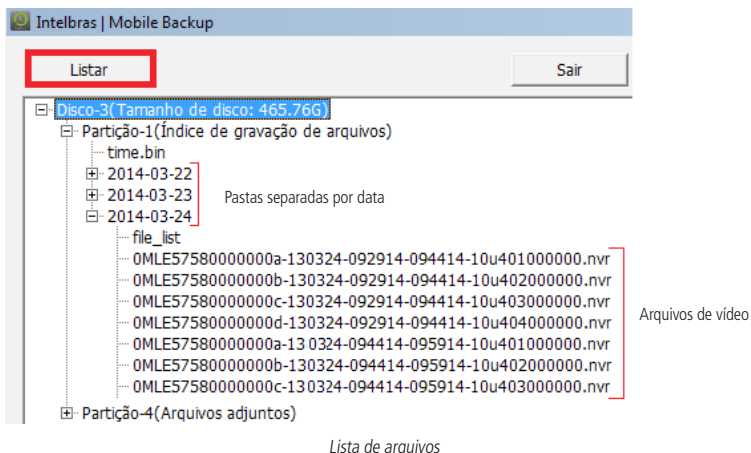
Intelbras | Mobile Backup

Listar

Sair

Disco-3(Tamanho de disco: 465.76G)
Partição-1(Índice de gravação de arquivos)
time.bin
2014-03-22
2014-03-23
2014-03-24
file_list
0MLE57580000000a-130324-092914-094414-10u401000000.nvr
0MLE57580000000b-130324-092914-094414-10u402000000.nvr
0MLE57580000000c-130324-092914-094414-10u403000000.nvr
0MLE57580000000d-130324-092914-094414-10u404000000.nvr
0MLE57580000000a-130324-094414-095914-10u401000000.nvr
0MLE57580000000b-130324-094414-095914-10u402000000.nvr
0MLE57580000000c-130324-094414-095914-10u403000000.nvr
Partição-4(Arquivos adjuntos)

Pastas separadas por data

Arquivos de vídeo

Lista de arquivos